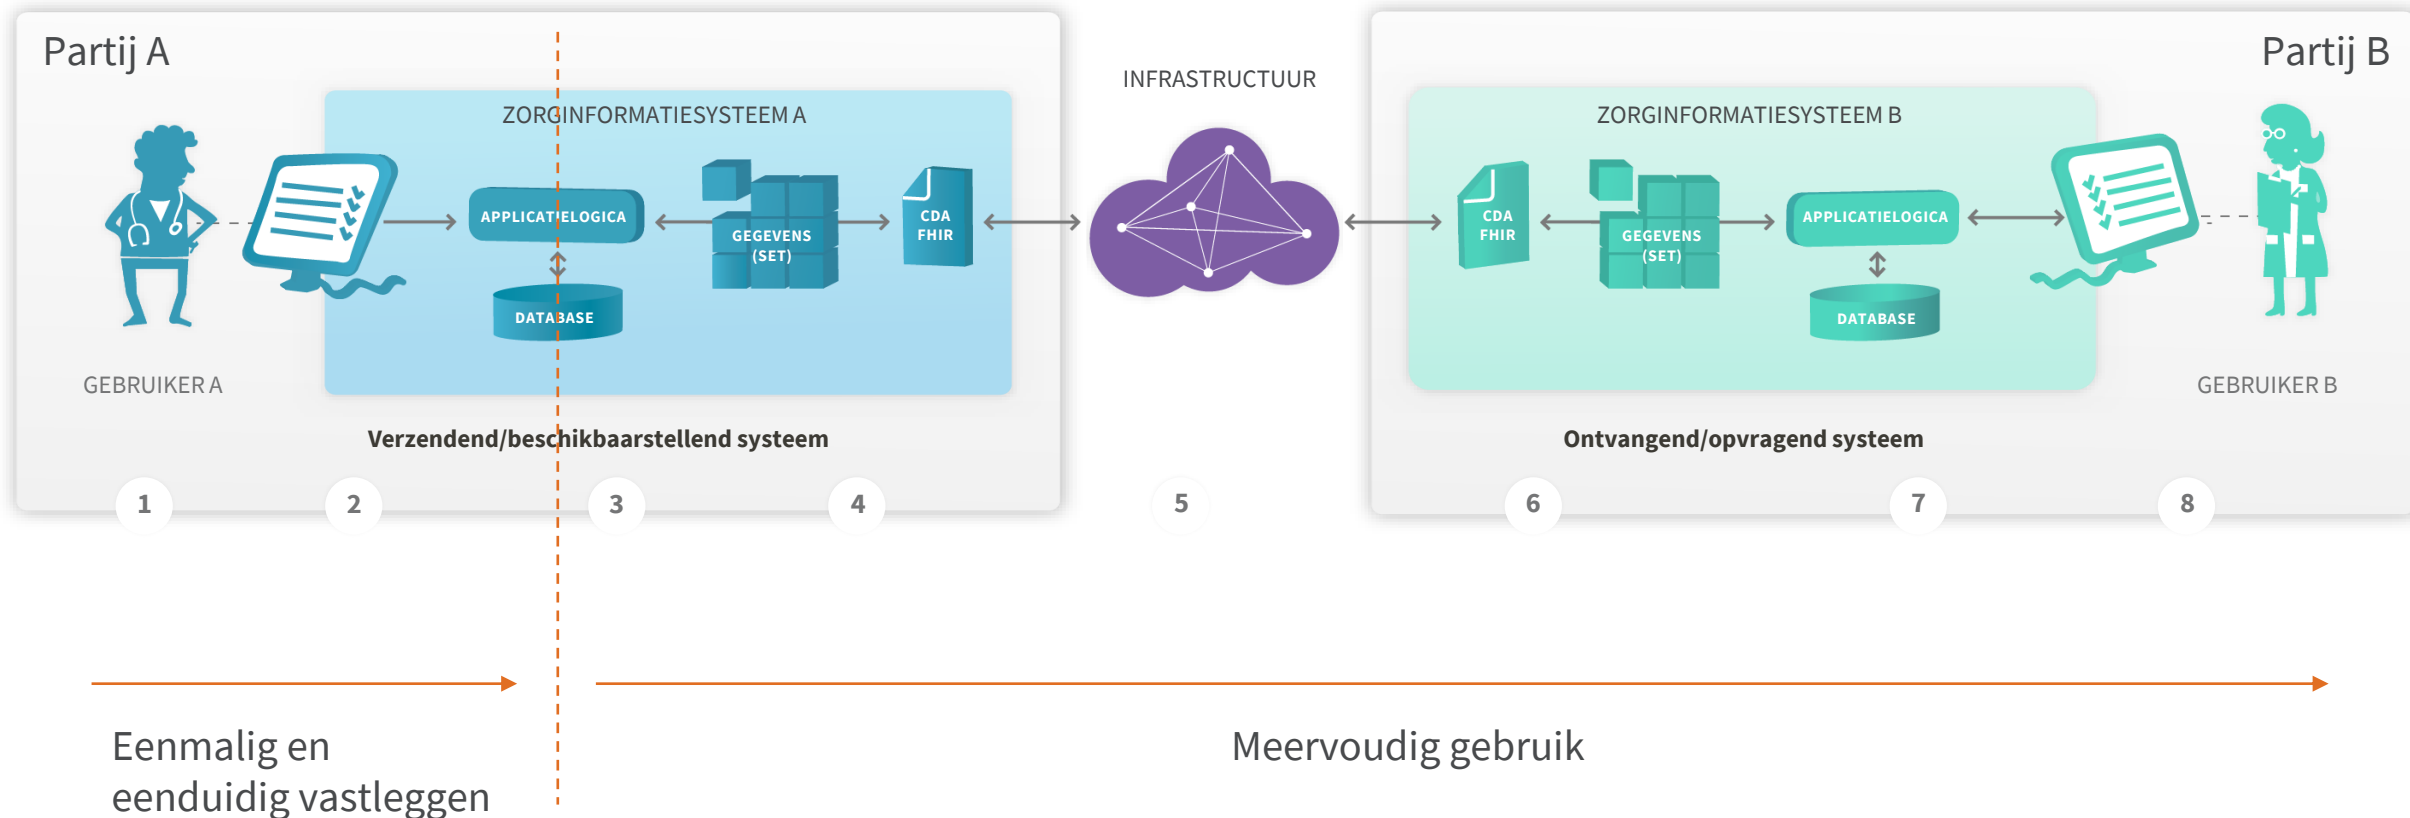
Partij A

ZORGINFORMATIESYSTEEM A

APPLICATIELOGICA

DATABASE

GEGEVENS (SET)

CDA FHIR

GEBRUIKER A

Verzendend/beschikbaarstellend systeem

INFRASTRUCTUUR

Partij B

ZORGINFORMATIESYSTEEM B

CDA FHIR

GEGEVENS (SET)

APPLICATIELOGICA

DATABASE

GEBRUIKER B

Ontvangend/opvragend systeem

1 2 3 4 5 6 7 8

Eenmalig en eenduidig vastleggen

Meervoudig gebruik